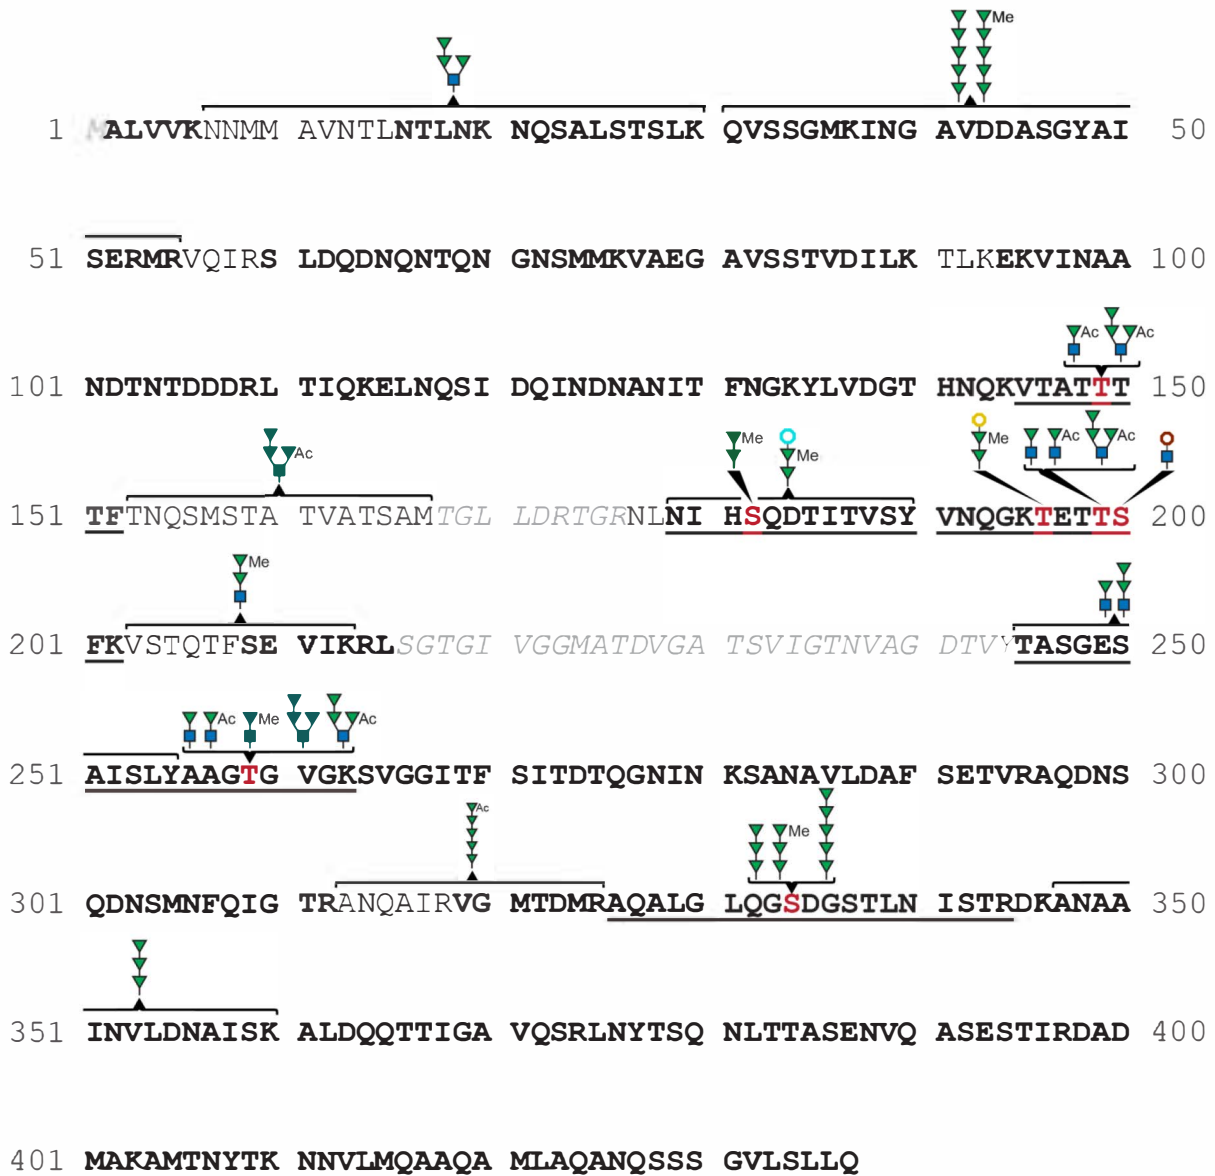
Me

1 ALVVKNNMM AVNTLNTLNK NQSALSTSLK QVSSGMKING AVDDASGYAI 50

51 SERMRVQIRS LDQDNQNTQN GNSMMKVAEG AVSSTVDILK TLKEKVINAA 100

Ac Ac

101 NDTNTDDDRL TIQKELNQSI DQINDNANIT FNGKYLVDGT HNQKVTATTT 150

Ac Me Me Me Ac Ac

151 TFTNQSMSTA TVATSAMTGL LDRTGRNLNI HSQDTITVSY VNQGKTETTS 200

Me

201 FKVSTQTFSE VIKRLSGTGI VGGMATDVGA TSVIGTNVAG DTVYTASGES 250

Ac Me Ac

251 AISLYAAGTG VGKSVGGITF SITDTQGNIN KSANAVLDAF SETVRAQDNS 300

Ac Me

301 QDNSMNFQIG TRANQAIRVG MTDMRAQALG LQGSDGSTLN ISTRDKANAA 350

351 INVLDNAISK ALDQQTTIGA VQSRLNYTSQ NLTTASENVQ ASESTIRDAD 400

401 MAKAMTNYTK NNVLMQAAQA MLAQANQSSS GVLSLLQ